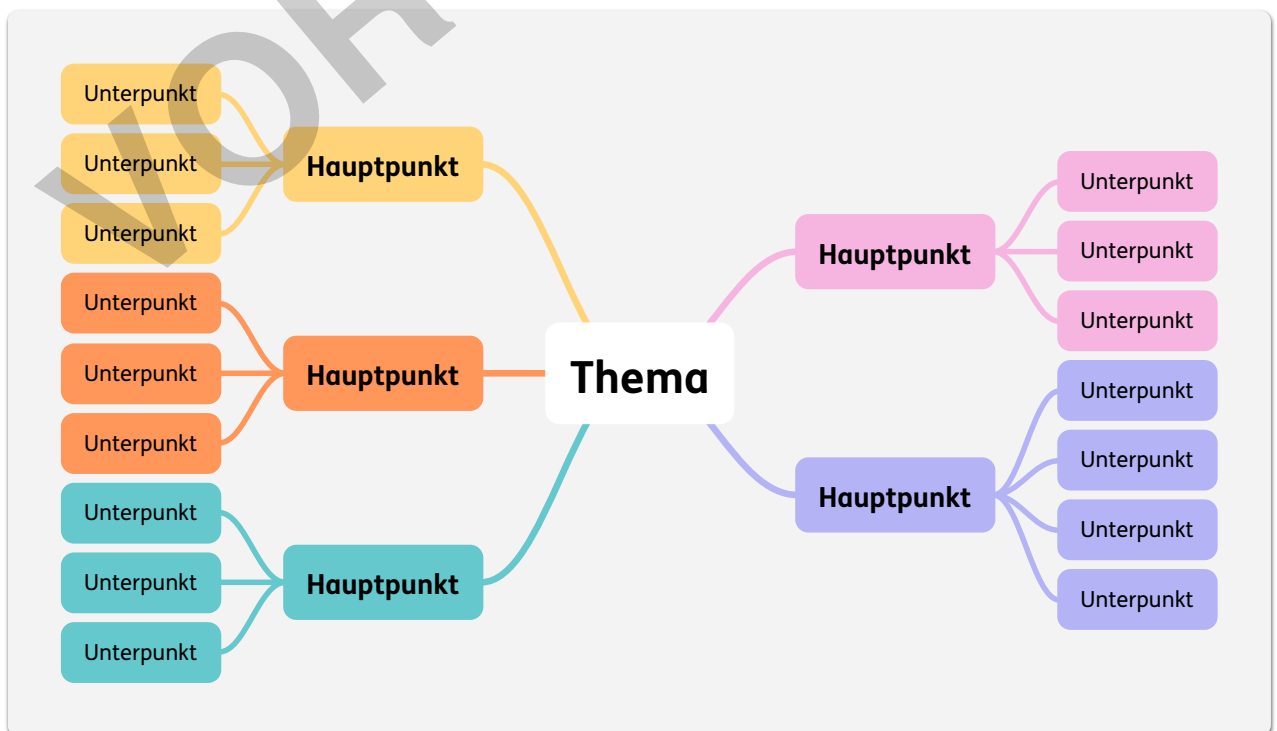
VOR

Unterpunkt
Unterpunkt
Unterpunkt
Hauptpunkt

Unterpunkt
Unterpunkt
Unterpunkt
Hauptpunkt

Unterpunkt
Unterpunkt
Unterpunkt
Hauptpunkt

Thema

Hauptpunkt
Unterpunkt
Unterpunkt
Unterpunkt

Hauptpunkt
Unterpunkt
Unterpunkt
Unterpunkt
Unterpunkt